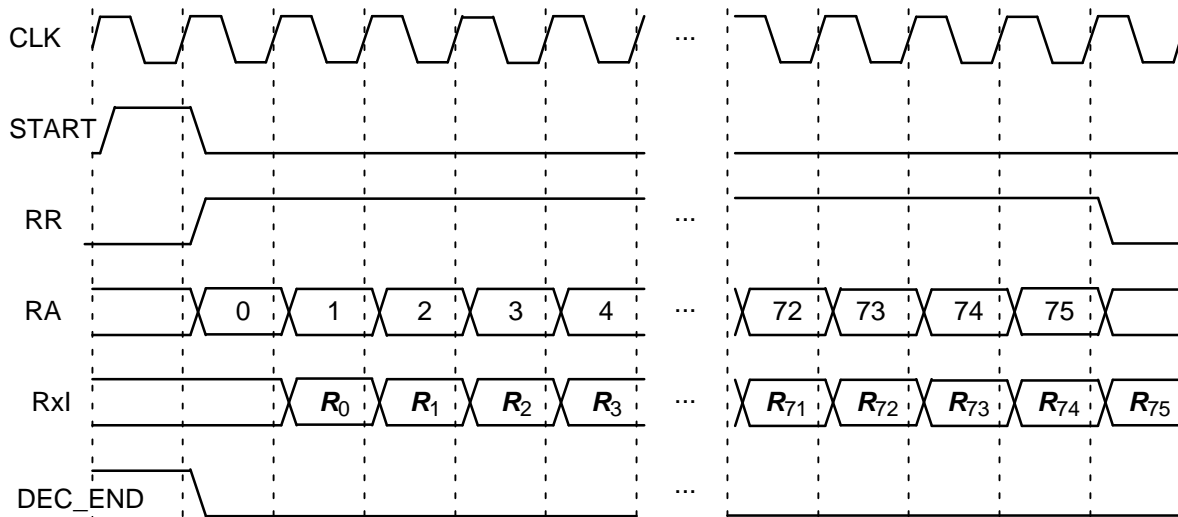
CLK

...

START

RR

...

RA

0

1

2

3

4

...

72

73

74

75

RxI

$\boldsymbol{R}_0$

$\boldsymbol{R}_1$

$\boldsymbol{R}_2$

$\boldsymbol{R}_3$

...

$\boldsymbol{R}_{71}$

$\boldsymbol{R}_{72}$

$\boldsymbol{R}_{73}$

$\boldsymbol{R}_{74}$

$\boldsymbol{R}_{75}$

DEC_END

...